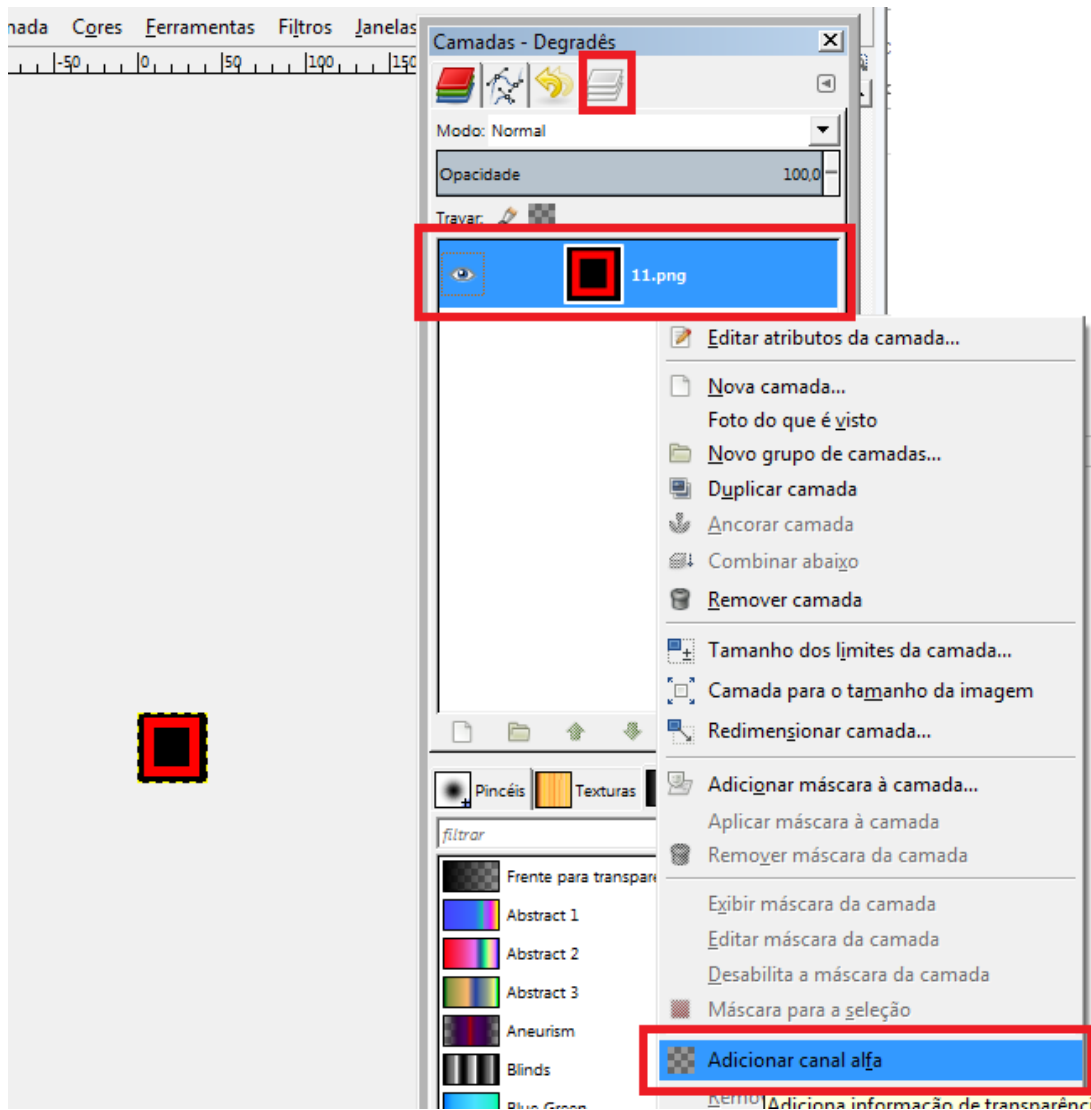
nada Cores Ferramentas Filtros Janelas

-50 0 50 100 150

Camadas - Degradês

Modo: Normal

Opacidade 100,0

Travar:

11.png

Editar atributos da camada...

Nova camada...

Foto do que é visto

Novo grupo de camadas...

Duplicar camada

Ancorar camada

Combinar abaixo

Remover camada

Tamanho dos limites da camada...

Camada para o tamanho da imagem

Redimensionar camada...

Adicionar máscara à camada...

Aplicar máscara à camada

Remover máscara da camada

Exibir máscara da camada

Editar máscara da camada

Desabilita a máscara da camada

Máscara para a seleção

Adicionar canal alfa

Remo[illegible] Adiciona informação de transparênc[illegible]

Pincéis Texturas

filtrar

Frente para transpare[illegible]

Abstract 1

Abstract 2

Abstract 3

Aneurism

Blinds

Blue Green